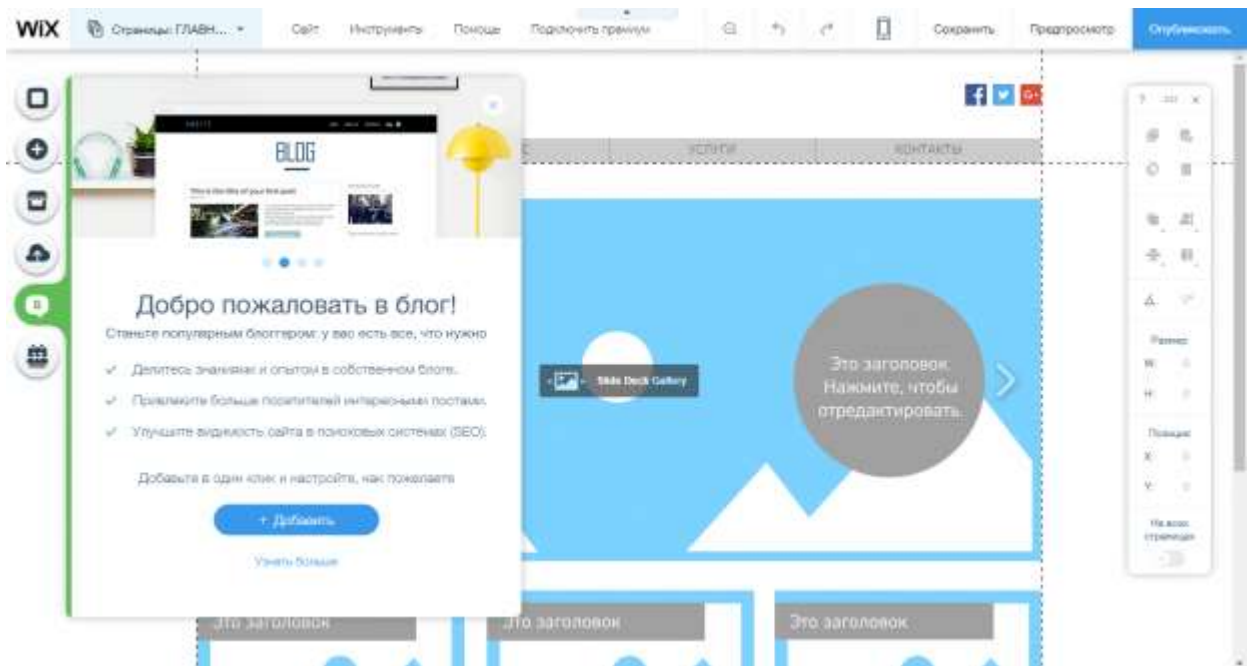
WIX Страницы: ГЛАВН... Сайт Инструменты Помощь Подключить премиум Сохранить Предпросмотр Опубликовать

BLOG

This is the title of your first post

УСЛУГИ КОНТАКТЫ

Добро пожаловать в блог!

Станьте популярным блоггером: у вас есть все, что нужно

Делитесь знаниями и опытом в собственном блоге.

Привлеките больше посетителей интересными постами.

Улучшите видимость сайта в поисковых системах (SEO).

Добавьте в один клик и настройте, как пожелаете

+ Добавить

Узнать больше

Slide Deck Gallery

Это заголовок. Нажмите, чтобы отредактировать.

Размер
W
H
Позиция
X
Y
На всех страницах

Это заголовок

Это заголовок

Это заголовок